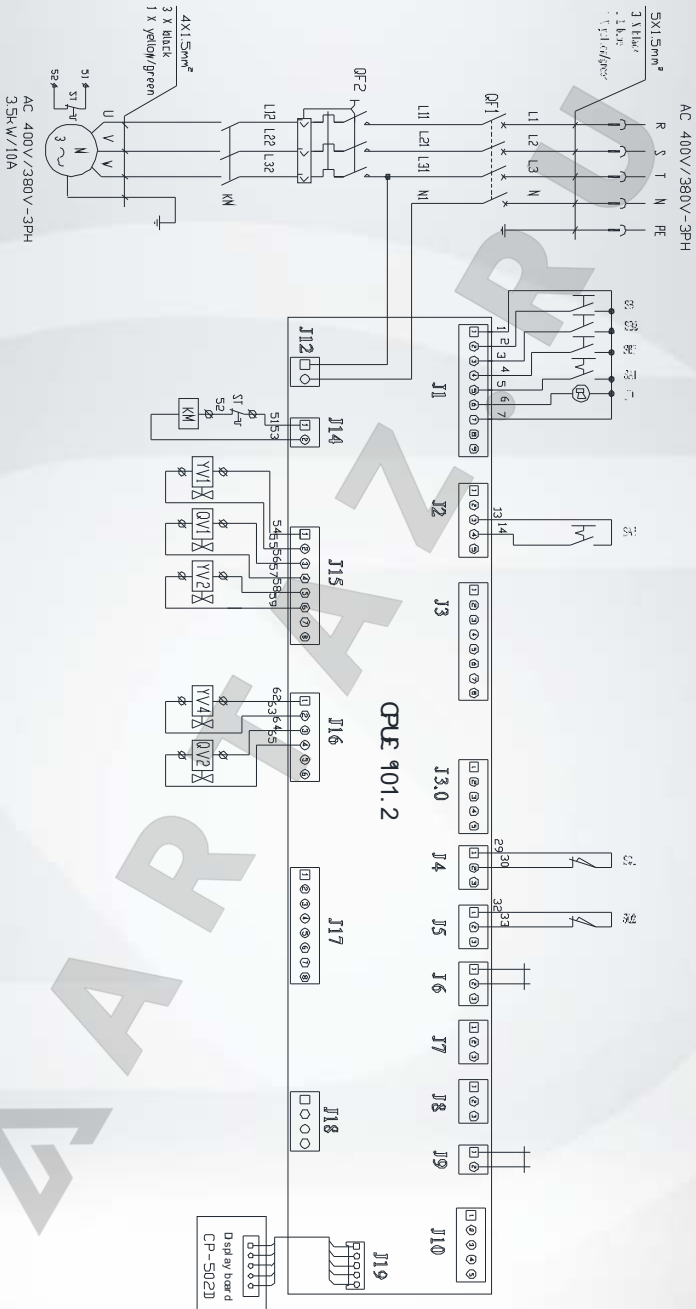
AC 400V/380V-3PH

5X1.5mm²
3 X black
1 X blue
1 X yellow/green

R S T N PE

L1 L2 L3 N

QF1

L11 L21 L31 N1

QF2

L12 L22 L32

KM

4X1.5mm²
3 X black
1 X yellow/green

U V W

M
3~

S1
S2

AC 400V/380V-3PH
3.5kW/10A

J1
1 2 3 4 5 6 7

J12

J14
51 53
S2
S1
KM

J2
13 14
SA

J15
54 55 56 57 58 59
YV1
QV1
YV2

J3

J16
62 63 64 65
YV4
QV2

CPUE 101.2

J3.0

J4
29 30

J5
32 33

J6

J7

J8

J9

J17

J18

J10

J19

Display board
CP-502D